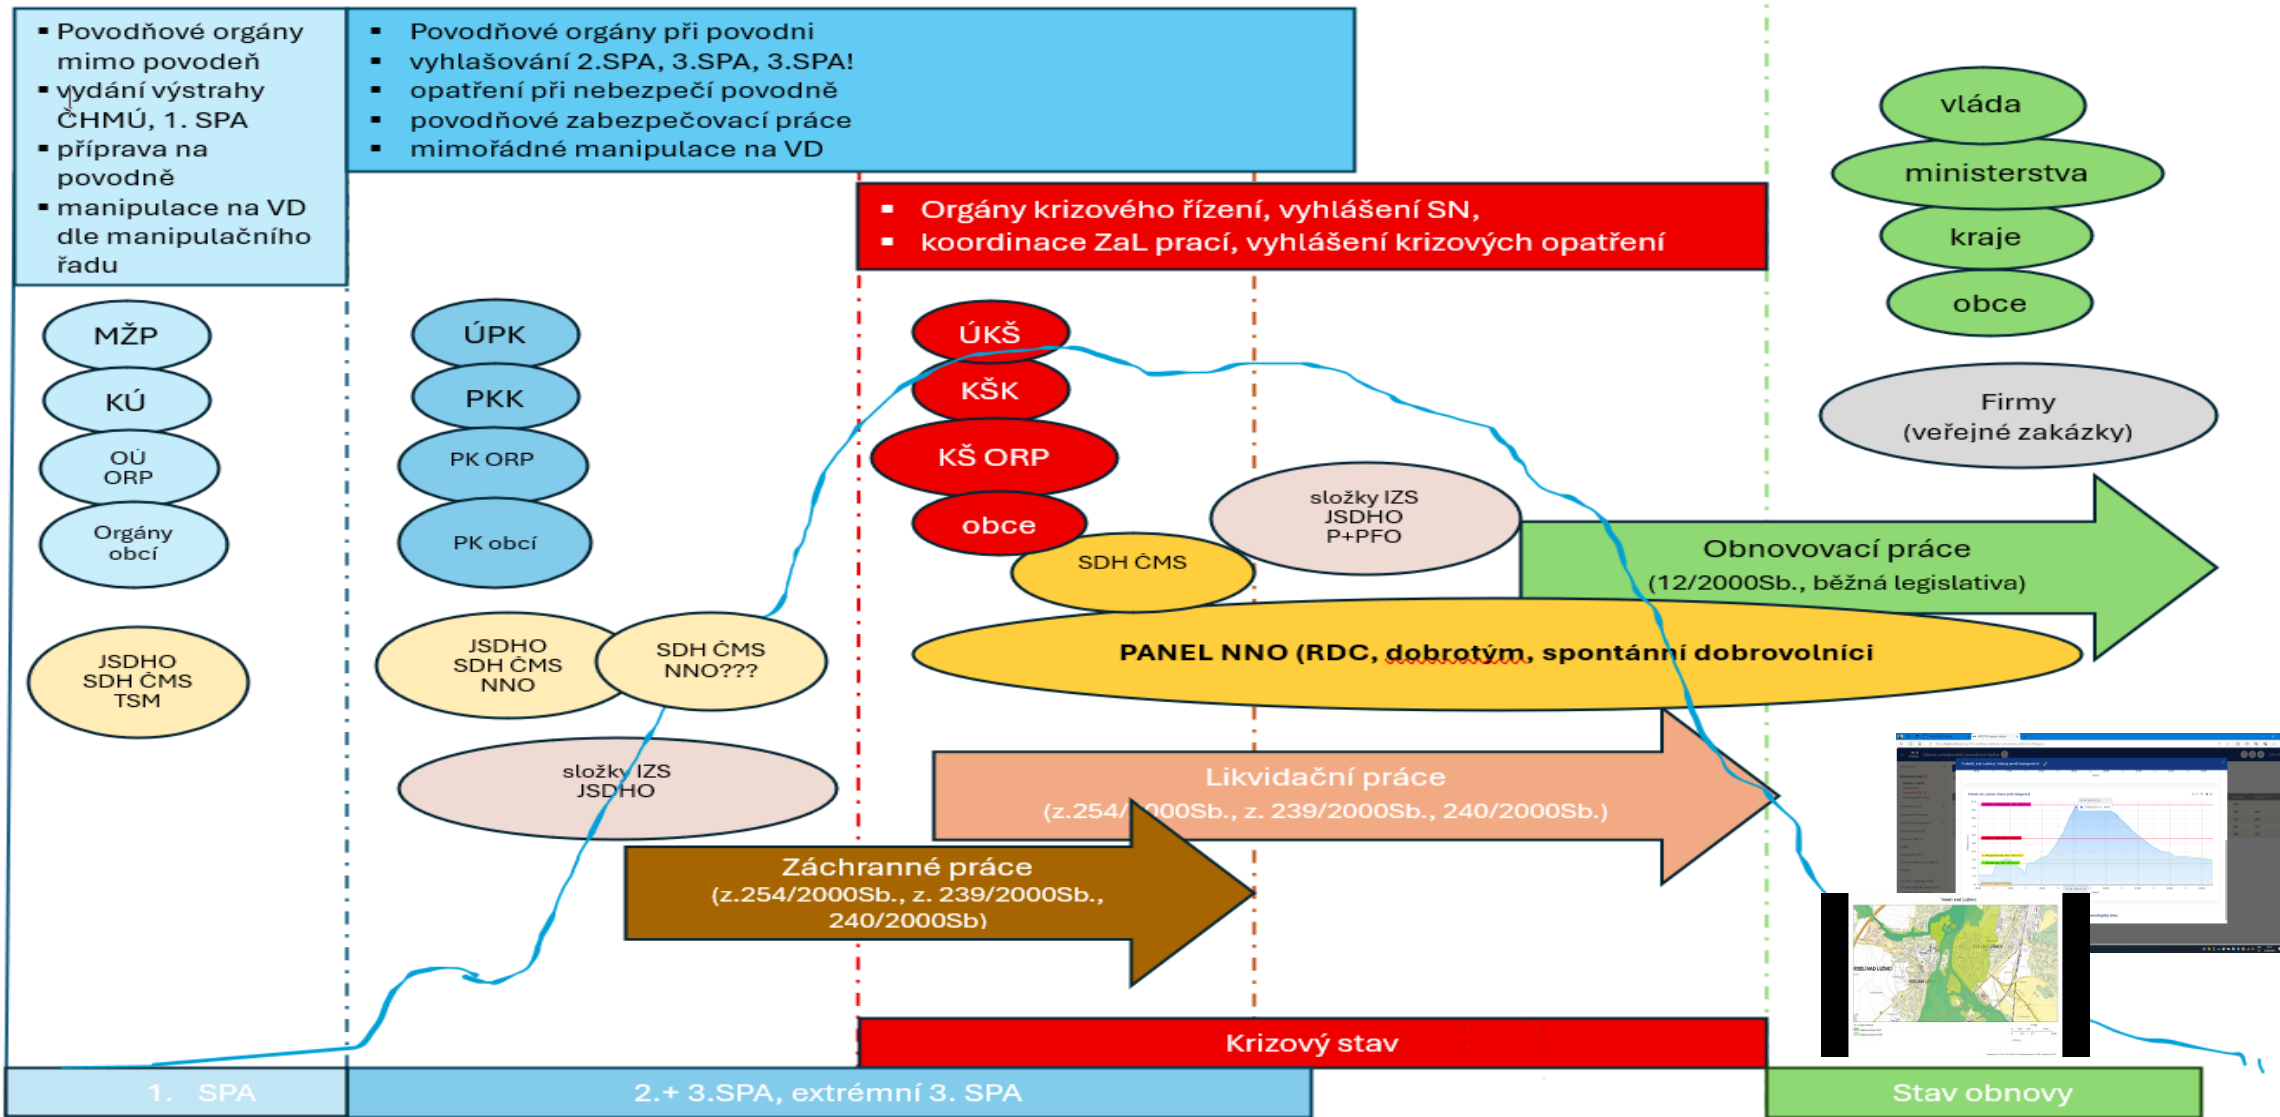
▪ Povodňové orgány mimo povodeň
▪ vydání výstrahy ČHMÚ, 1. SPA
▪ příprava na povodně
▪ manipulace na VD dle manipulačního řadu

▪ Povodňové orgány při povodni
▪ vyhlašování 2.SPA, 3.SPA, 3.SPA!
▪ opatření při nebezpečí povodně
▪ povodňové zabezpečovací práce
▪ mimořádné manipulace na VD

▪ Orgány krizového řízení, vyhlášení SN,
▪ koordinace ZaL prací, vyhlášení krizových opatření

vláda
ministerstva
kraje
obce

Firmy (veřejné zakázky)

MŽP
KÚ
OÚ ORP
Orgány obcí

JSDHO SDH ČMS TSM

ÚPK
PKK
PK ORP
PK obcí

JSDHO SDH ČMS NNO
SDH ČMS NNO???

složky IZS JSDHO

ÚKŠ
KŠK
KŠ ORP
obce
SDH ČMS

složky IZS JSDHO P+PFO

Obnovovací práce (12/2000Sb., běžná legislativa)

PANEL NNO (RDC, dobrotým, spontánní dobrovolníci

Likvidační práce (z.254/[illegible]000Sb., z. 239/2000Sb., 240/2000Sb.)

Záchranné práce (z.254/2000Sb., z. 239/2000Sb., 240/2000Sb)

Krizový stav

1. SPA
2.+ 3.SPA, extrémní 3. SPA
Stav obnovy